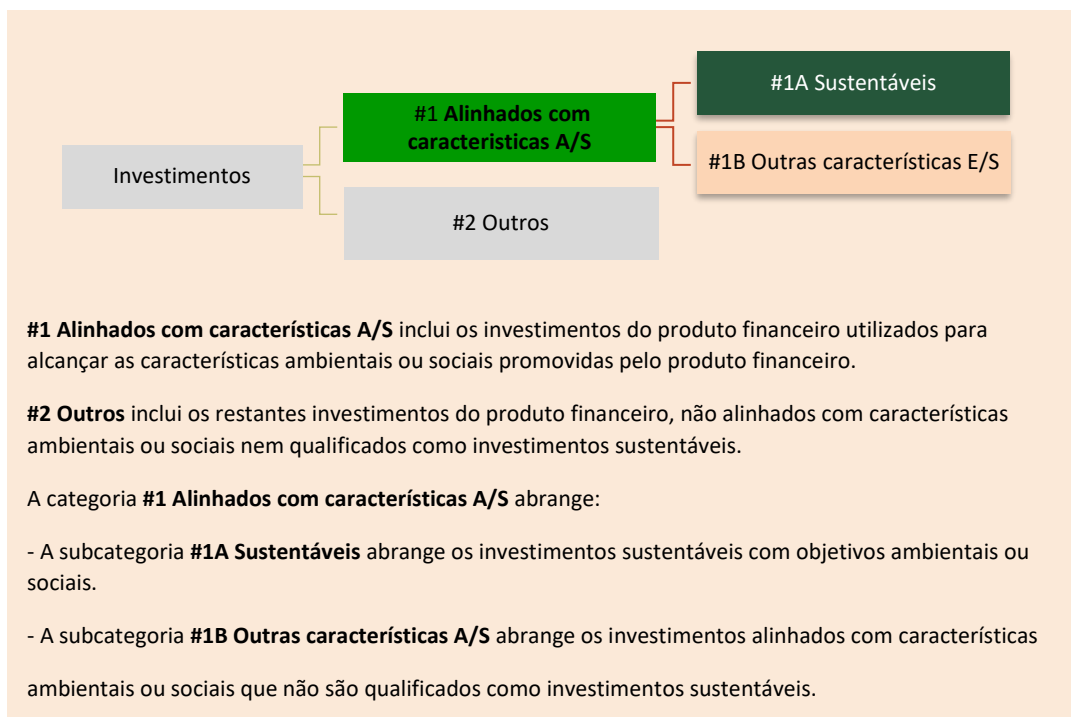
Investimentos

#1 Alinhados com caracteristicas A/S

#2 Outros

#1A Sustentáveis

#1B Outras características E/S

**#1 Alinhados com características A/S** inclui os investimentos do produto financeiro utilizados para alcançar as características ambientais ou sociais promovidas pelo produto financeiro.

**#2 Outros** inclui os restantes investimentos do produto financeiro, não alinhados com características ambientais ou sociais nem qualificados como investimentos sustentáveis.

A categoria **#1 Alinhados com características A/S** abrange:

- A subcategoria **#1A Sustentáveis** abrange os investimentos sustentáveis com objetivos ambientais ou sociais.

- A subcategoria **#1B Outras características A/S** abrange os investimentos alinhados com características ambientais ou sociais que não são qualificados como investimentos sustentáveis.